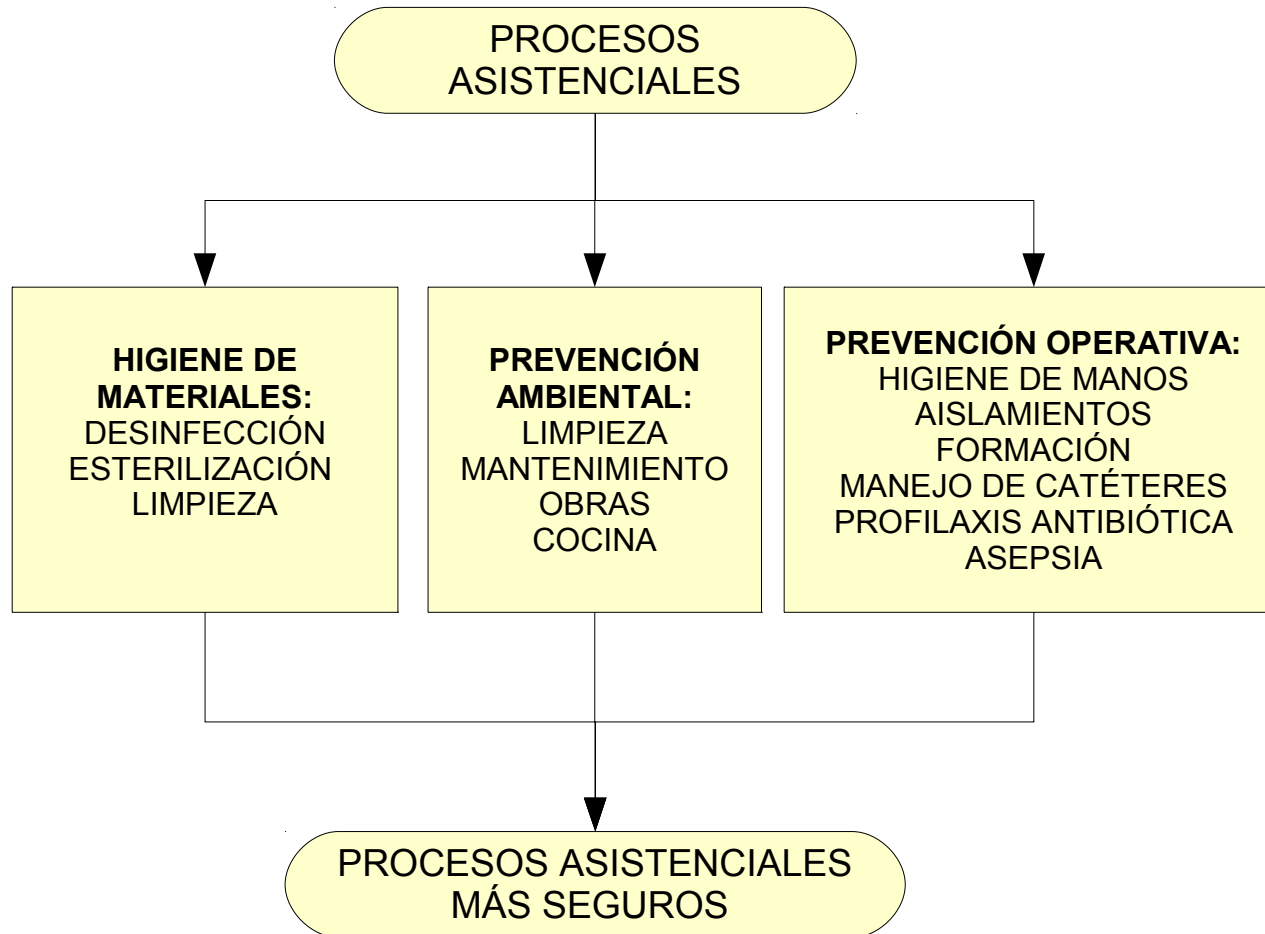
PROCESOS ASISTENCIALES

HIGIENE DE MATERIALES:
DESINFECCIÓN
ESTERILIZACIÓN
LIMPIEZA

PREVENCIÓN AMBIENTAL:
LIMPIEZA
MANTENIMIENTO
OBRAS
COCINA

PREVENCIÓN OPERATIVA:
HIGIENE DE MANOS
AISLAMIENTOS
FORMACIÓN
MANEJO DE CATÉTERES
PROFILAXIS ANTIBIÓTICA
ASEPSIA

PROCESOS ASISTENCIALES MÁS SEGUROS